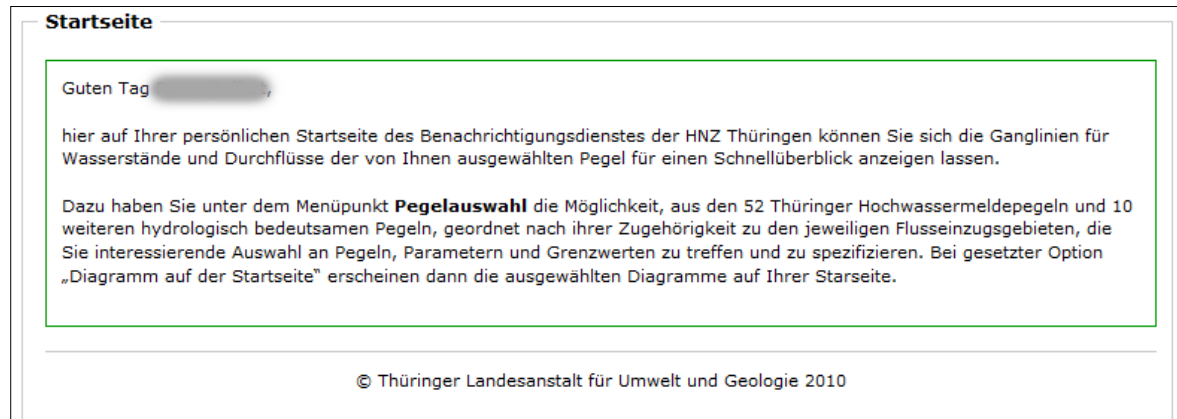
Startseite

Guten Tag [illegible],

hier auf Ihrer persönlichen Startseite des Benachrichtigungsdienstes der HNZ Thüringen können Sie sich die Ganglinien für Wasserstände und Durchflüsse der von Ihnen ausgewählten Pegel für einen Schnellüberblick anzeigen lassen.

Dazu haben Sie unter dem Menüpunkt **Pegelauswahl** die Möglichkeit, aus den 52 Thüringer Hochwassermeldepegeln und 10 weiteren hydrologisch bedeutsamen Pegeln, geordnet nach ihrer Zugehörigkeit zu den jeweiligen Flusseinzugsgebieten, die Sie interessierende Auswahl an Pegeln, Parametern und Grenzwerten zu treffen und zu spezifizieren. Bei gesetzter Option „Diagramm auf der Startseite" erscheinen dann die ausgewählten Diagramme auf Ihrer Starseite.

© Thüringer Landesanstalt für Umwelt und Geologie 2010